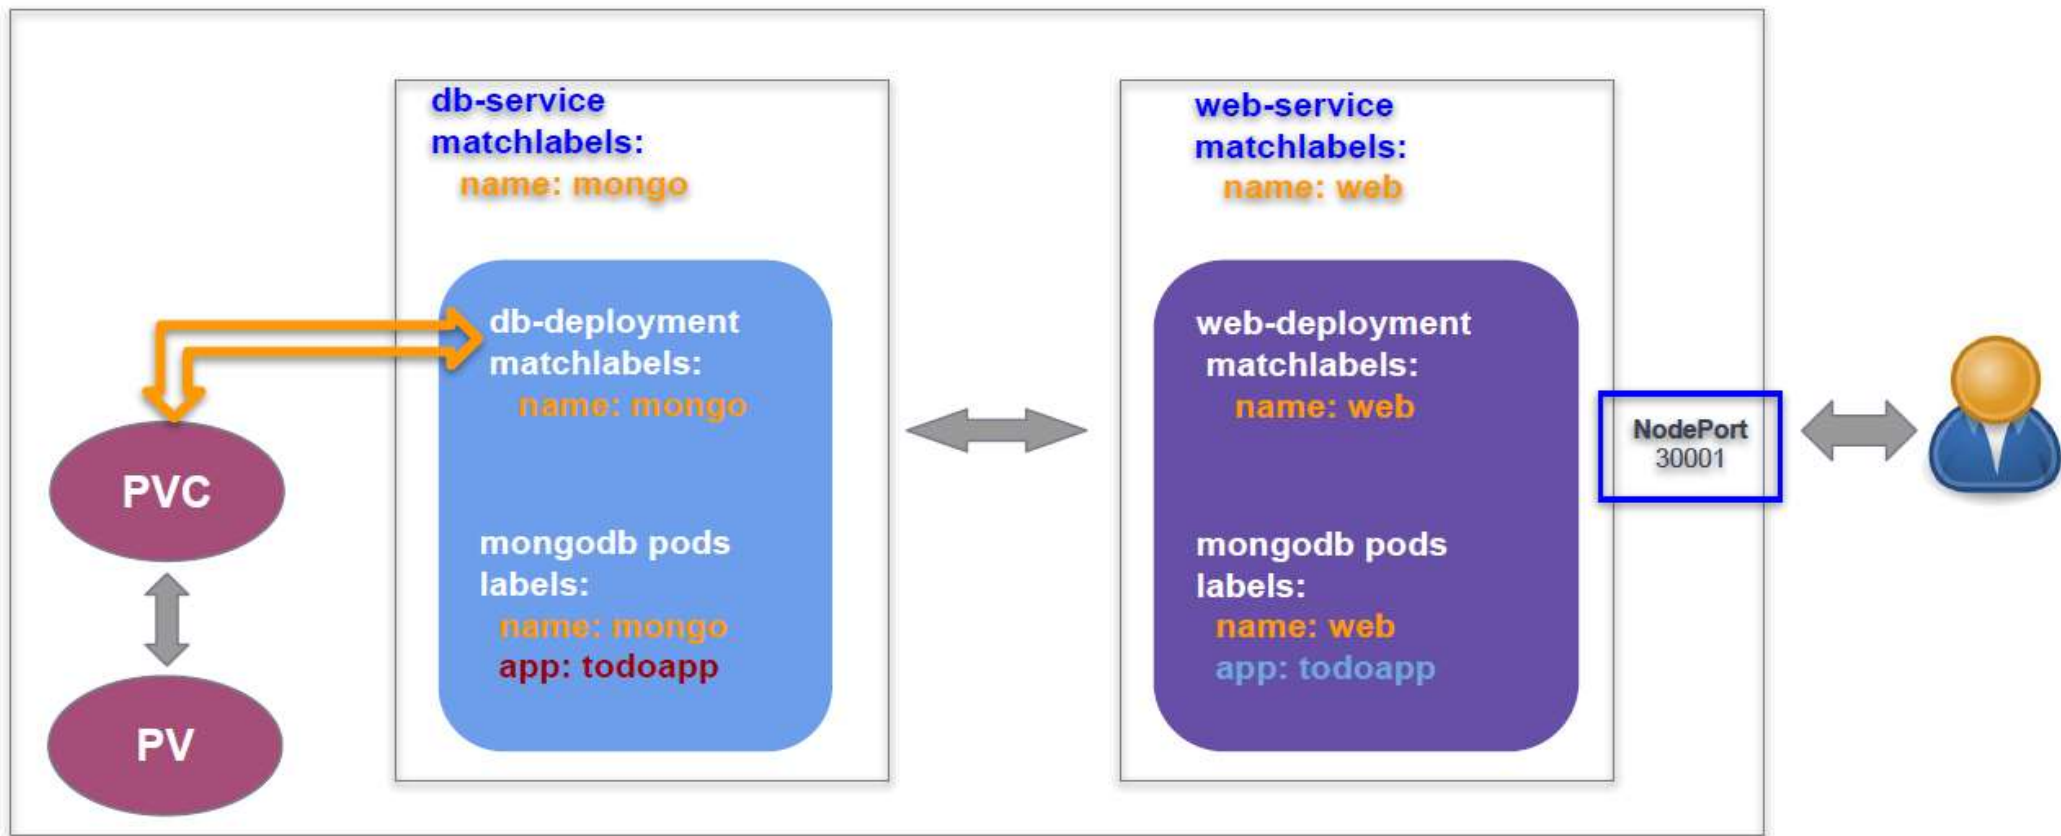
PVC

PV

db-service
matchlabels:
name: mongo

db-deployment
matchlabels:
name: mongo

mongodb pods
labels:
name: mongo
app: todoapp

web-service
matchlabels:
name: web

web-deployment
matchlabels:
name: web

mongodb pods
labels:
name: web
app: todoapp

NodePort
30001